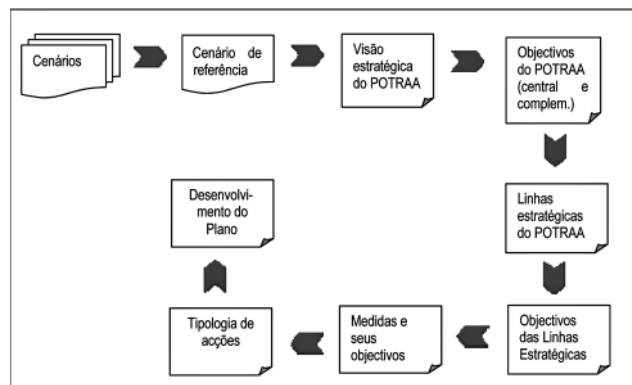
Cenários

Cenário de referência

Visão estratégica do POTRAA

Objectivos do POTRAA (central e complem.)

Linhas estratégicas do POTRAA

Objectivos das Linhas Estratégicas

Medidas e seus objectivos

Tipologia de acções

Desenvolvimento do Plano